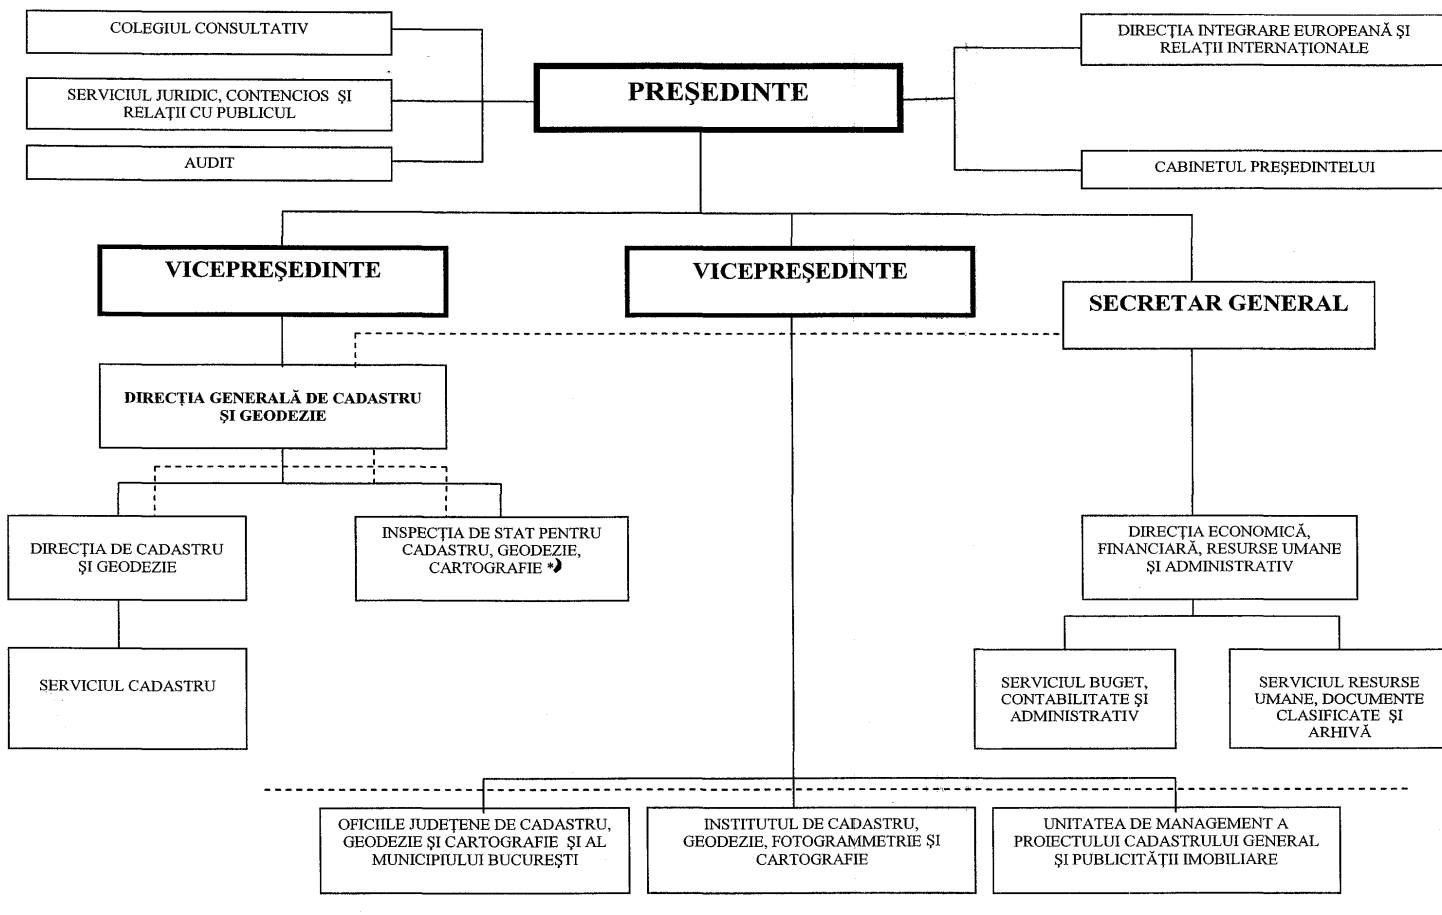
COLEGIUL CONSULTATIV

SERVICIUL JURIDIC, CONTENCIOS ŞI RELAŢII CU PUBLICUL

AUDIT

PREŞEDINTE

DIRECŢIA INTEGRARE EUROPEANĂ ŞI RELAŢII INTERNAŢIONALE

CABINETUL PREŞEDINTELUI

VICEPREŞEDINTE

VICEPREŞEDINTE

SECRETAR GENERAL

DIRECŢIA GENERALĂ DE CADASTRU ŞI GEODEZIE

DIRECŢIA DE CADASTRU ŞI GEODEZIE

INSPECŢIA DE STAT PENTRU CADASTRU, GEODEZIE, CARTOGRAFIE *)

SERVICIUL CADASTRU

DIRECŢIA ECONOMICĂ, FINANCIARĂ, RESURSE UMANE ŞI ADMINISTRATIV

SERVICIUL BUGET, CONTABILITATE ŞI ADMINISTRATIV

SERVICIUL RESURSE UMANE, DOCUMENTE CLASIFICATE ŞI ARHIVĂ

OFICIILE JUDEŢENE DE CADASTRU, GEODEZIE ŞI CARTOGRAFIE ŞI AL MUNICIPIULUI BUCUREŞTI

INSTITUTUL DE CADASTRU, GEODEZIE, FOTOGRAMMETRIE ŞI CARTOGRAFIE

UNITATEA DE MANAGEMENT A PROIECTULUI CADASTRULUI GENERAL ŞI PUBLICITĂŢII IMOBILIARE